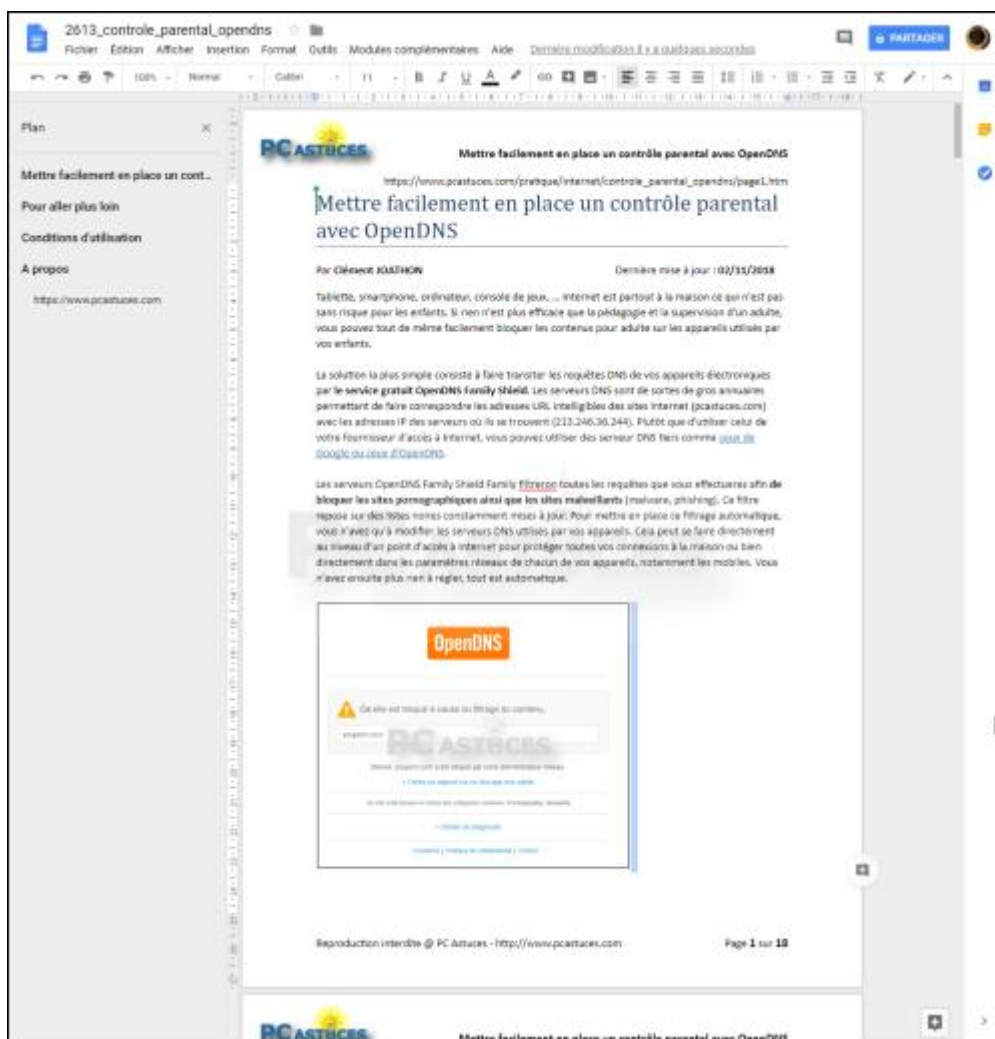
2613_controle_parental_opendns

Fichier Édition Afficher Insertion Format Outils Modules complémentaires Aide Dernière modification il y a quelques secondes

PARTAGER

100% Normal Calibri 11

Plan

Mettre facilement en place un cont...

Pour aller plus loin

Conditions d'utilisation

A propos

https://www.pcastuces.com

PC ASTUCES

Mettre facilement en place un contrôle parental avec OpenDNS

https://www.pcastuces.com/pratique/internet/controle_parental_opendns/page1.htm

Mettre facilement en place un contrôle parental avec OpenDNS

Par Clément JOATHON

Dernière mise à jour : 02/11/2018

Tablette, smartphone, ordinateur, console de jeux, ... Internet est partout à la maison ce qui n'est pas sans risque pour les enfants. Si rien n'est plus efficace que la pédagogie et la supervision d'un adulte, vous pouvez tout de même facilement bloquer les contenus pour adulte sur les appareils utilisés par vos enfants.

La solution la plus simple consiste à faire transiter les requêtes DNS de vos appareils électroniques par le service gratuit OpenDNS Family Shield. Les serveurs DNS sont de sortes de gros annuaires permettant de faire correspondre les adresses URL intelligibles des sites Internet (pcastuces.com) avec les adresses IP des serveurs où ils se trouvent (213.246.36.244). Plutôt que d'utiliser celui de votre fournisseur d'accès à Internet, vous pouvez utiliser des serveur DNS tiers comme ceux de Google ou ceux d'OpenDNS.

Les serveurs OpenDNS Family Shield Family filtreron toutes les requêtes que vous effectuerez afin de bloquer les sites pornographiques ainsi que les sites malveillants (malware, phishing). Ce filtre repose sur des listes noires constamment mises à jour. Pour mettre en place ce filtrage automatique, vous n'avez qu'à modifier les serveurs DNS utilisés par vos appareils. Cela peut se faire directement au niveau d'un point d'accès à Internet pour protéger toutes vos connexions à la maison ou bien directement dans les paramètres réseaux de chacun de vos appareils, notamment les mobiles. Vous n'avez ensuite plus rien à régler, tout est automatique.

OpenDNS

Ce site est bloqué à cause du filtrage du contenu.

PC ASTUCES

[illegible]

Reproduction interdite @ PC Astuces - http://www.pcastuces.com

Page 1 sur 10

PC ASTUCES

Mettre facilement en place un contrôle parental avec OpenDNS